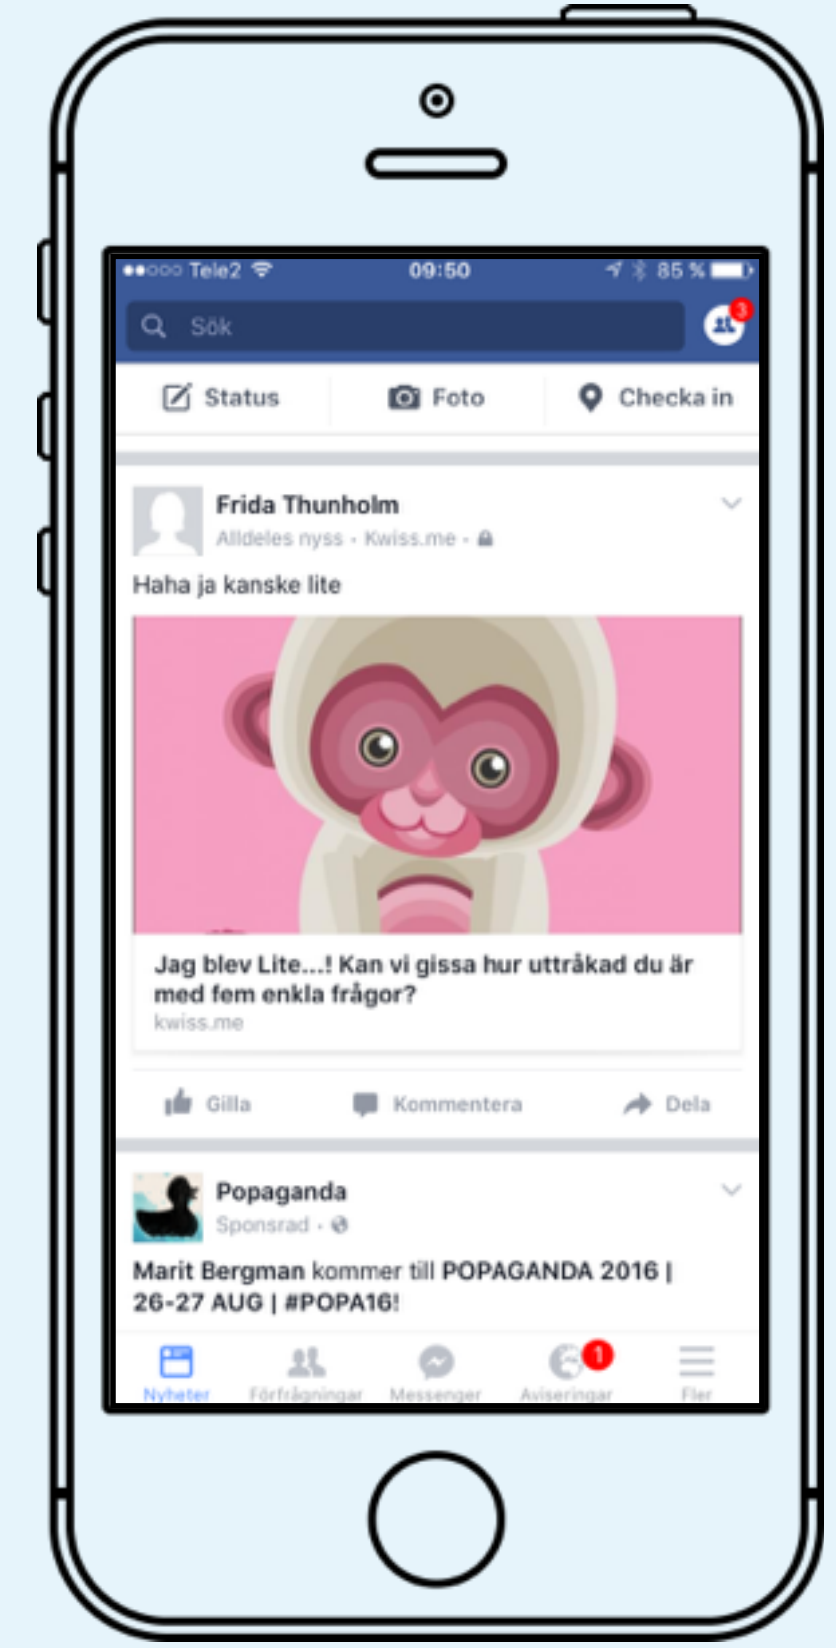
●●○○○ Tele2 09:50 85 %

Sök

3

Status

Foto

Checka in

Frida Thunholm

Alldeles nyss · Kwiss.me ·

Haha ja kanske lite

Jag blev Lite...! Kan vi gissa hur uttråkad du är med fem enkla frågor?

kwiss.me

Gilla

Kommentera

Dela

Popaganda

Sponsrad ·

Marit Bergman kommer till POPAGANDA 2016 | 26-27 AUG | #POPA16!

Nyheter

Förfrågningar

Messenger

1

Aviseringar

Fler